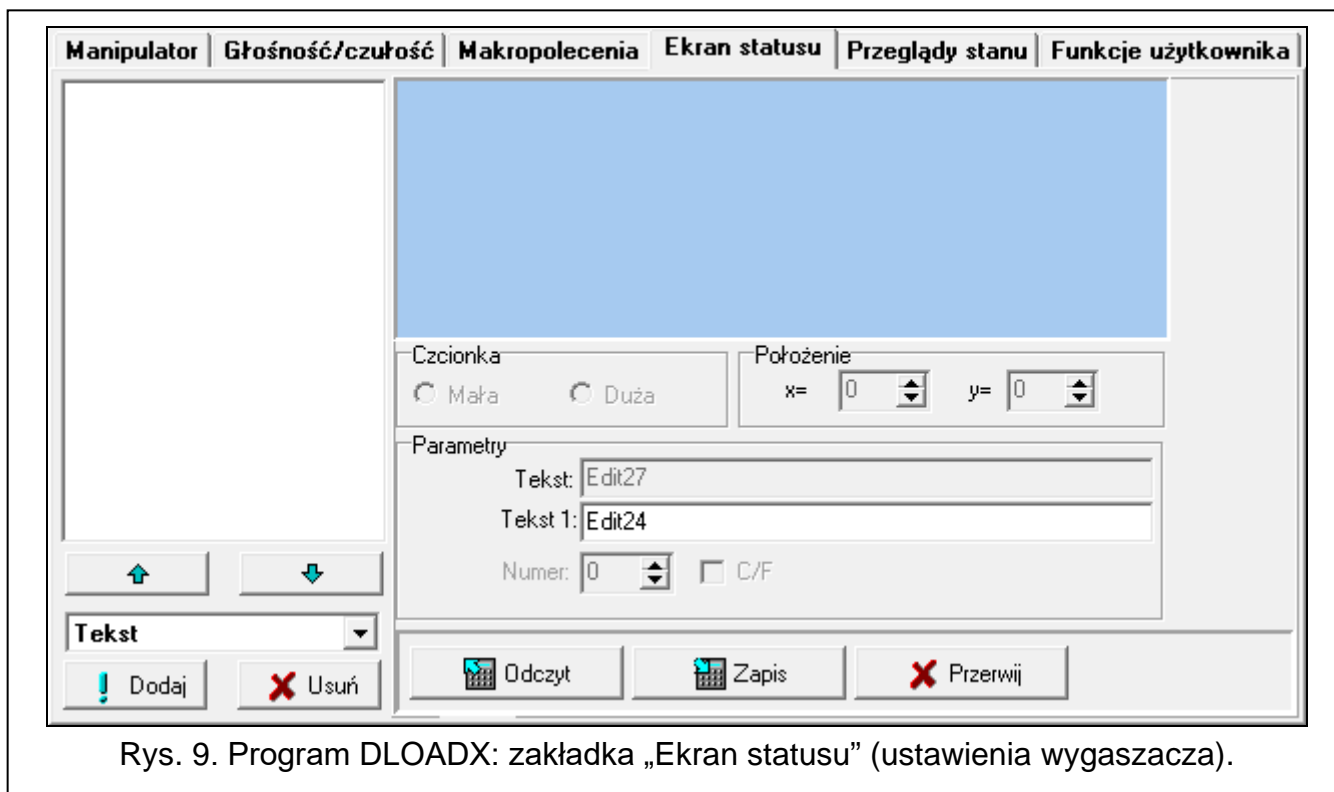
Manipulator | Głośność/czułość | Makropolecenia | Ekran statusu | Przeglądy stanu | Funkcje użytkownika

Czcionka
Mała
Duża

Położenie
x= 0
y= 0

Parametry
Tekst: Edit27
Tekst 1: Edit24
Numer: 0
C/F

Tekst
Dodaj
Usuń

Odczyt
Zapis
Przerwij

Rys. 9. Program DLOADX: zakładka „Ekran statusu" (ustawienia wygaszacza).